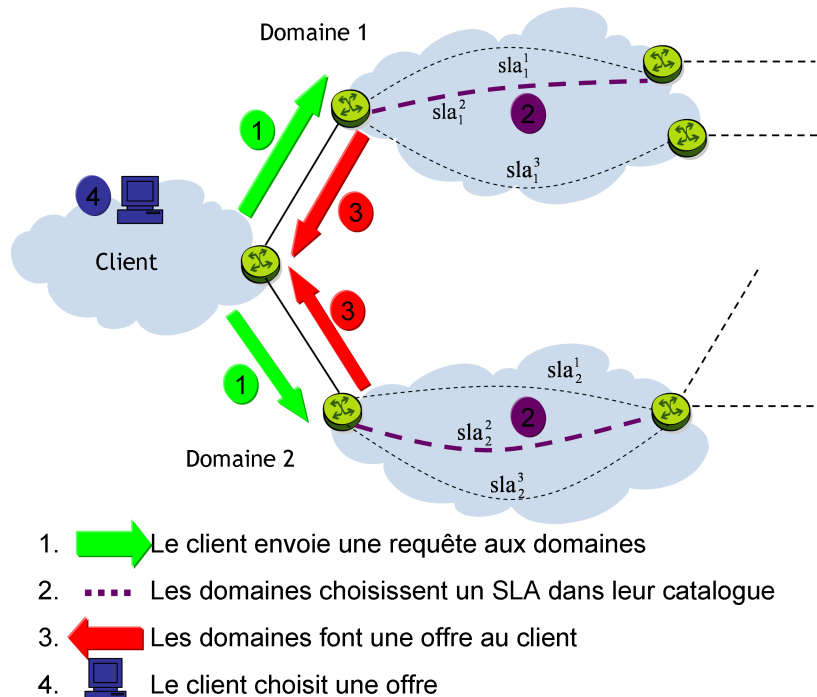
Domaine 1

$sla_1^1$

$sla_1^2$

2

$sla_1^3$

1

3

4

Client

3

1

$sla_2^1$

2

$sla_2^2$

Domaine 2

$sla_2^3$

1. Le client envoie une requête aux domaines

2. Les domaines choisissent un SLA dans leur catalogue

3. Les domaines font une offre au client

4. Le client choisit une offre